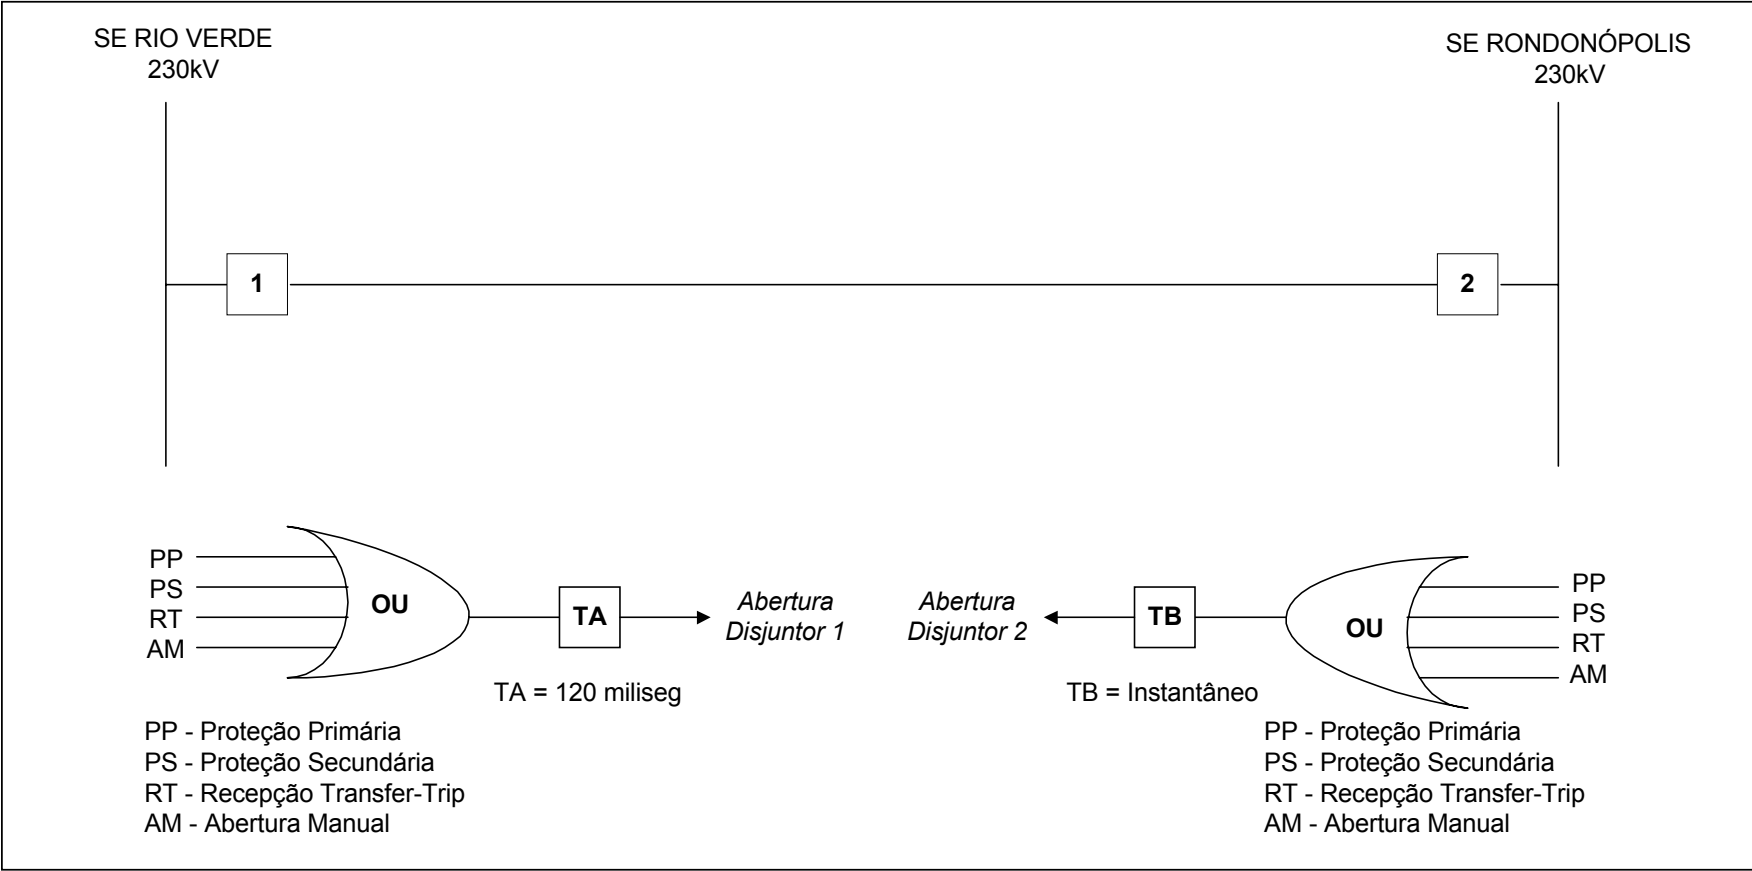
SE RIO VERDE
230kV

SE RONDONÓPOLIS
230kV

1

2

PP
PS
RT
AM

OU

TA

Abertura
Disjuntor 1

Abertura
Disjuntor 2

TB

OU

PP
PS
RT
AM

TA = 120 miliseg

TB = Instantâneo

PP - Proteção Primária
PS - Proteção Secundária
RT - Recepção Transfer-Trip
AM - Abertura Manual

PP - Proteção Primária
PS - Proteção Secundária
RT - Recepção Transfer-Trip
AM - Abertura Manual